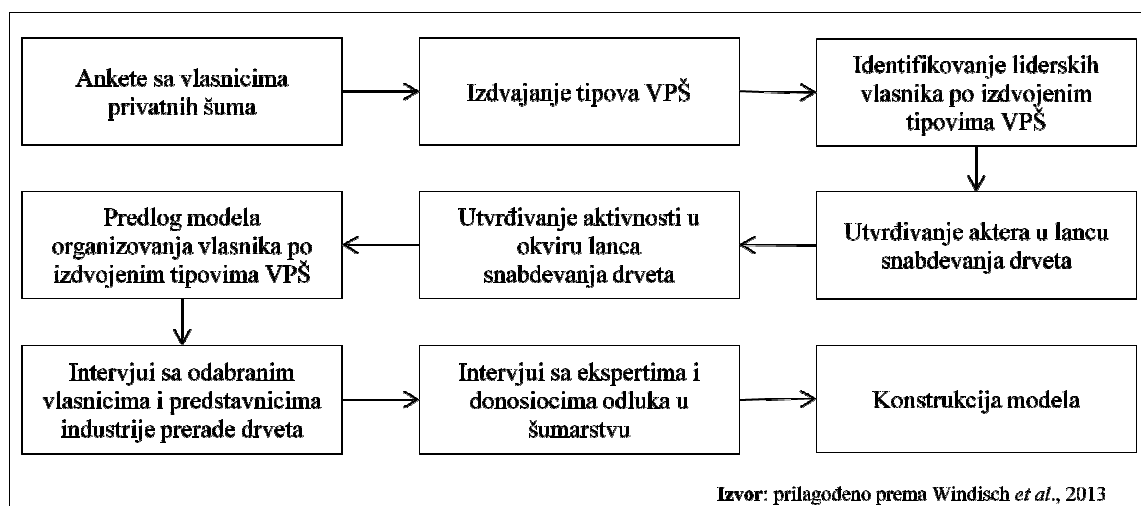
Ankete sa vlasnicima privatnih šuma

Izdvajanje tipova VPŠ

Identifikovanje liderskih vlasnika po izdvojenim tipovima VPŠ

Utvrđivanje aktera u lancu snabdevanja drveta

Utvrđivanje aktivnosti u okviru lanca snabdevanja drveta

Predlog modela organizovanja vlasnika po izdvojenim tipovima VPŠ

Intervjui sa odabranim vlasnicima i predstavnicima industrije prerade drveta

Intervjui sa ekspertima i donosiocima odluka u šumarstvu

Konstrukcija modela

Izvor: prilagođeno prema Windisch *et al*., 2013